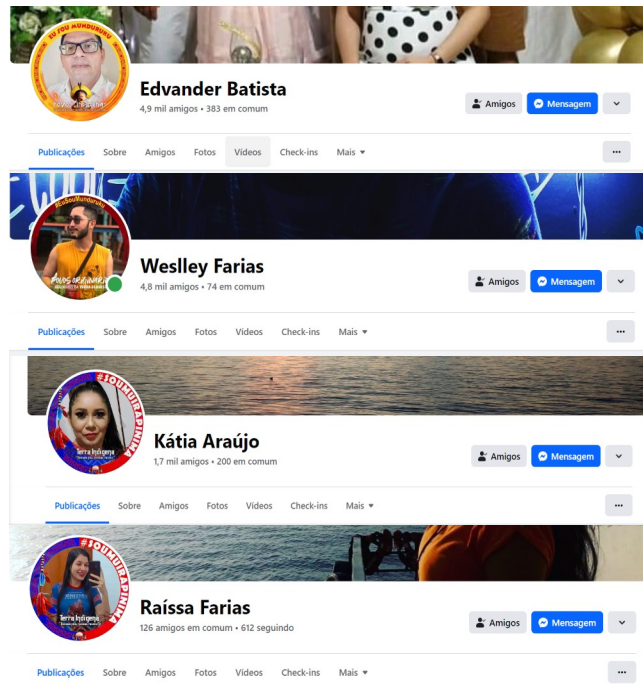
EU SOU MUNDURUKU

Edvander Batista
4,9 mil amigos • 383 em comum

Amigos
Mensagem

Publicações Sobre Amigos Fotos Vídeos Check-ins Mais ▾

#EuSouMunduruku

Weslley Farias
4,8 mil amigos • 74 em comum

Amigos
Mensagem

Publicações Sobre Amigos Fotos Vídeos Check-ins Mais ▾

#IOUMUIRAPINIMA
Terra Indígena

Kátia Araújo
1,7 mil amigos • 200 em comum

Amigos
Mensagem

Publicações Sobre Amigos Fotos Vídeos Check-ins Mais ▾

#IOUMUIRAPINIMA
Terra Indígena

Raíssa Farias
126 amigos em comum • 612 seguindo

Amigos
Mensagem

Publicações Sobre Amigos Fotos Vídeos Check-ins Mais ▾